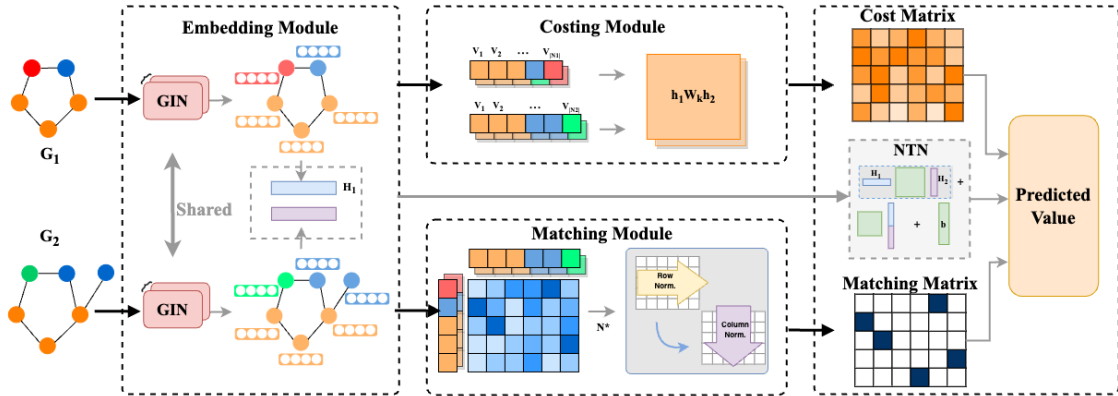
Embedding Module

$G_1$

GIN

Shared

$H_1$

$G_2$

GIN

Costing Module

$v_1$ $v_2$ ... $v_{|N1|}$

$v_1$ $v_2$ ... $v_{|N2|}$

$h_1W_kh_2$

Matching Module

N*

Row Norm.

Column Norm.

Cost Matrix

NTN

$h_1$

$h_2$

+

+

b

Predicted Value

Matching Matrix